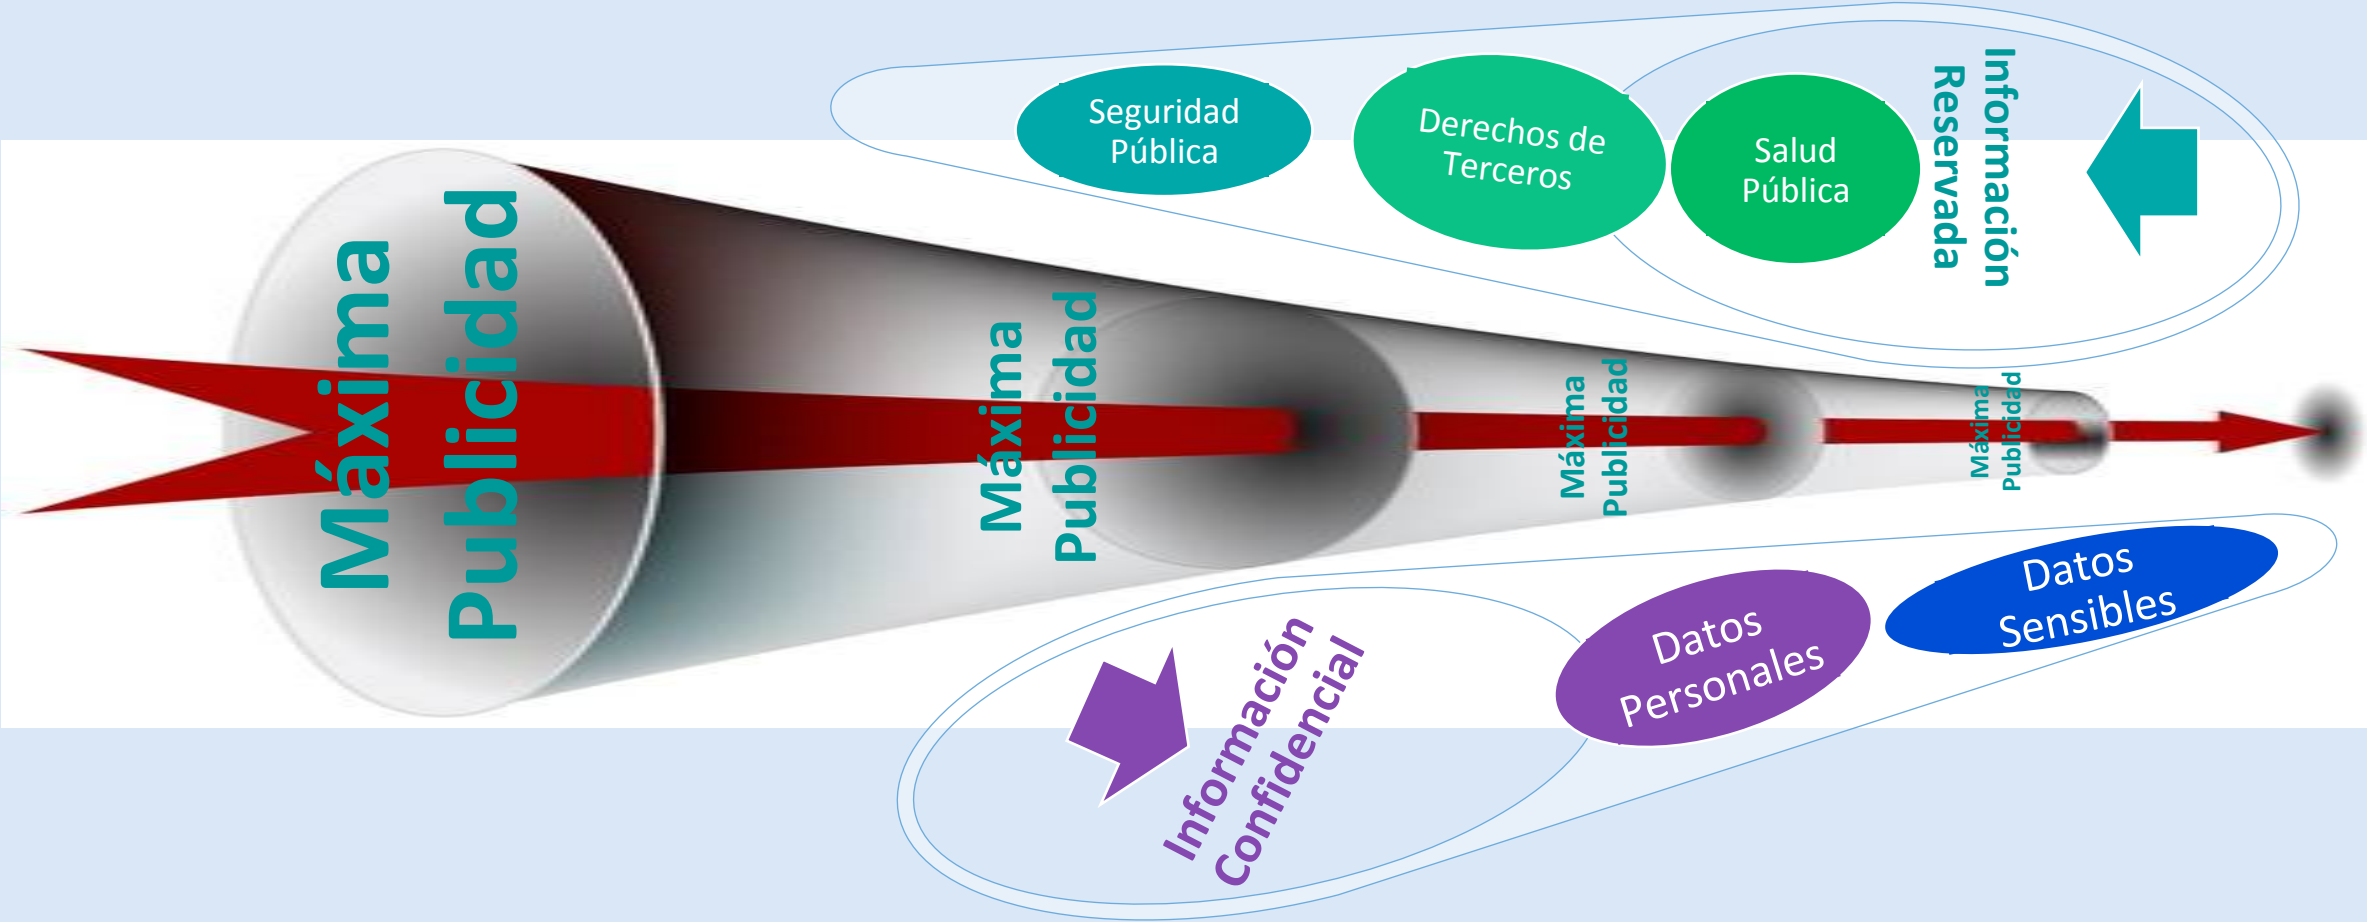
Seguridad Pública

Derechos de Terceros

Salud Pública

Información Reservada

Máxima Publicidad

Máxima Publicidad

Máxima Publicidad

Máxima Publicidad

Información Confidencial

Datos Personales

Datos Sensibles